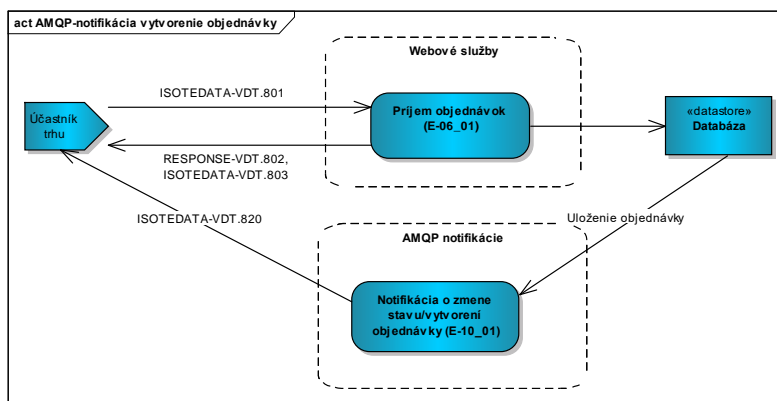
act AMQP-notifikácia vytvorenie objednávky

Webové služby

ISOTEDATA-VDT.801

Účastník trhu

Príjem objednávok (E-06_01)

«datastore» Databáza

RESPONSE-VDT.802, ISOTEDATA-VDT.803

ISOTEDATA-VDT.820

Uloženie objednávky

AMQP notifikácie

Notifikácia o zmene stavu/vytvorení objednávky (E-10_01)